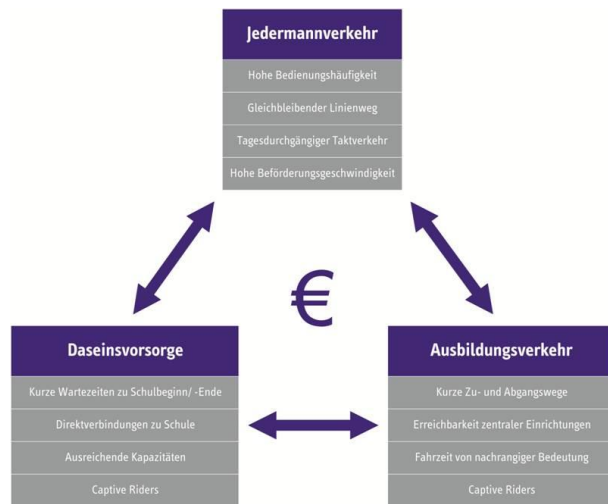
Jedermannverkehr

Hohe Bedienungshäufigkeit

Gleichbleibender Linienweg

Tagesdurchgängiger Taktverkehr

Hohe Beförderungsgeschwindigkeit

€

Daseinsvorsorge

Kurze Wartezeiten zu Schulbeginn/ -Ende

Direktverbindungen zu Schule

Ausreichende Kapazitäten

Captive Riders

Ausbildungsverkehr

Kurze Zu- und Abgangswege

Erreichbarkeit zentraler Einrichtungen

Fahrzeit von nachrangiger Bedeutung

Captive Riders